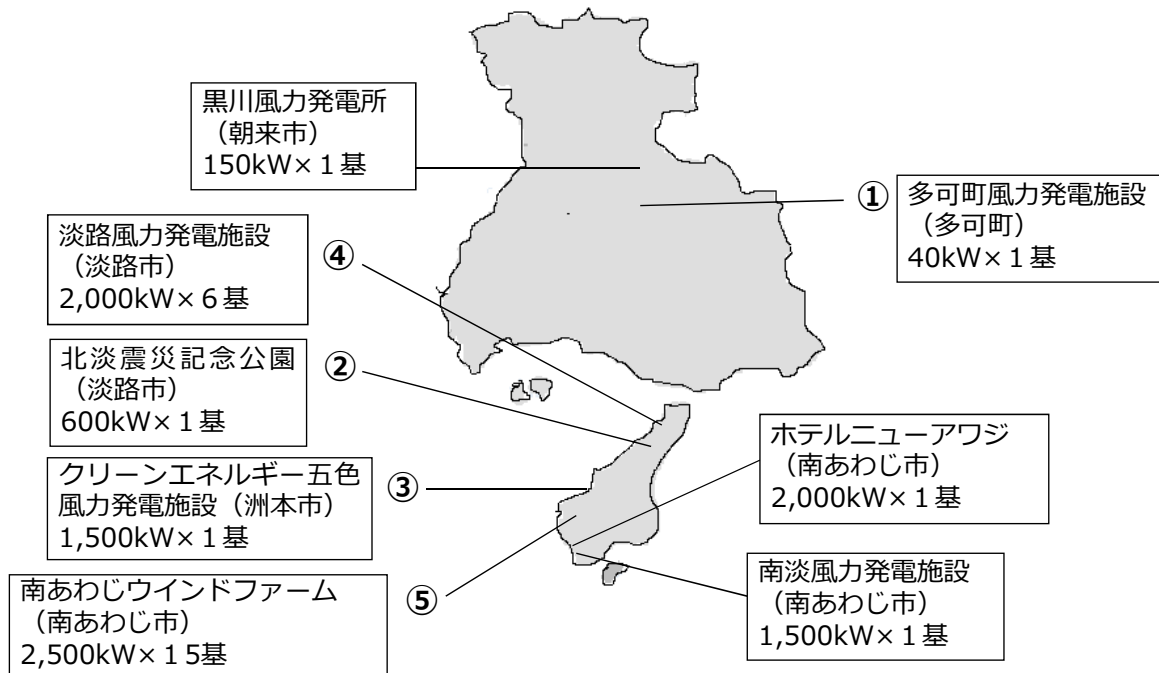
黒川風力発電所
（朝来市）
150kW×１基

①
多可町風力発電施設
（多可町）
40kW×１基

淡路風力発電施設
（淡路市）
2,000kW×６基

④

北淡震災記念公園
（淡路市）
600kW×１基

②

ホテルニューアワジ
（南あわじ市）
2,000kW×１基

クリーンエネルギー五色
風力発電施設（洲本市）
1,500kW×１基

③

南あわじウインドファーム
（南あわじ市）
2,500kW×１５基

⑤

南淡風力発電施設
（南あわじ市）
1,500kW×１基